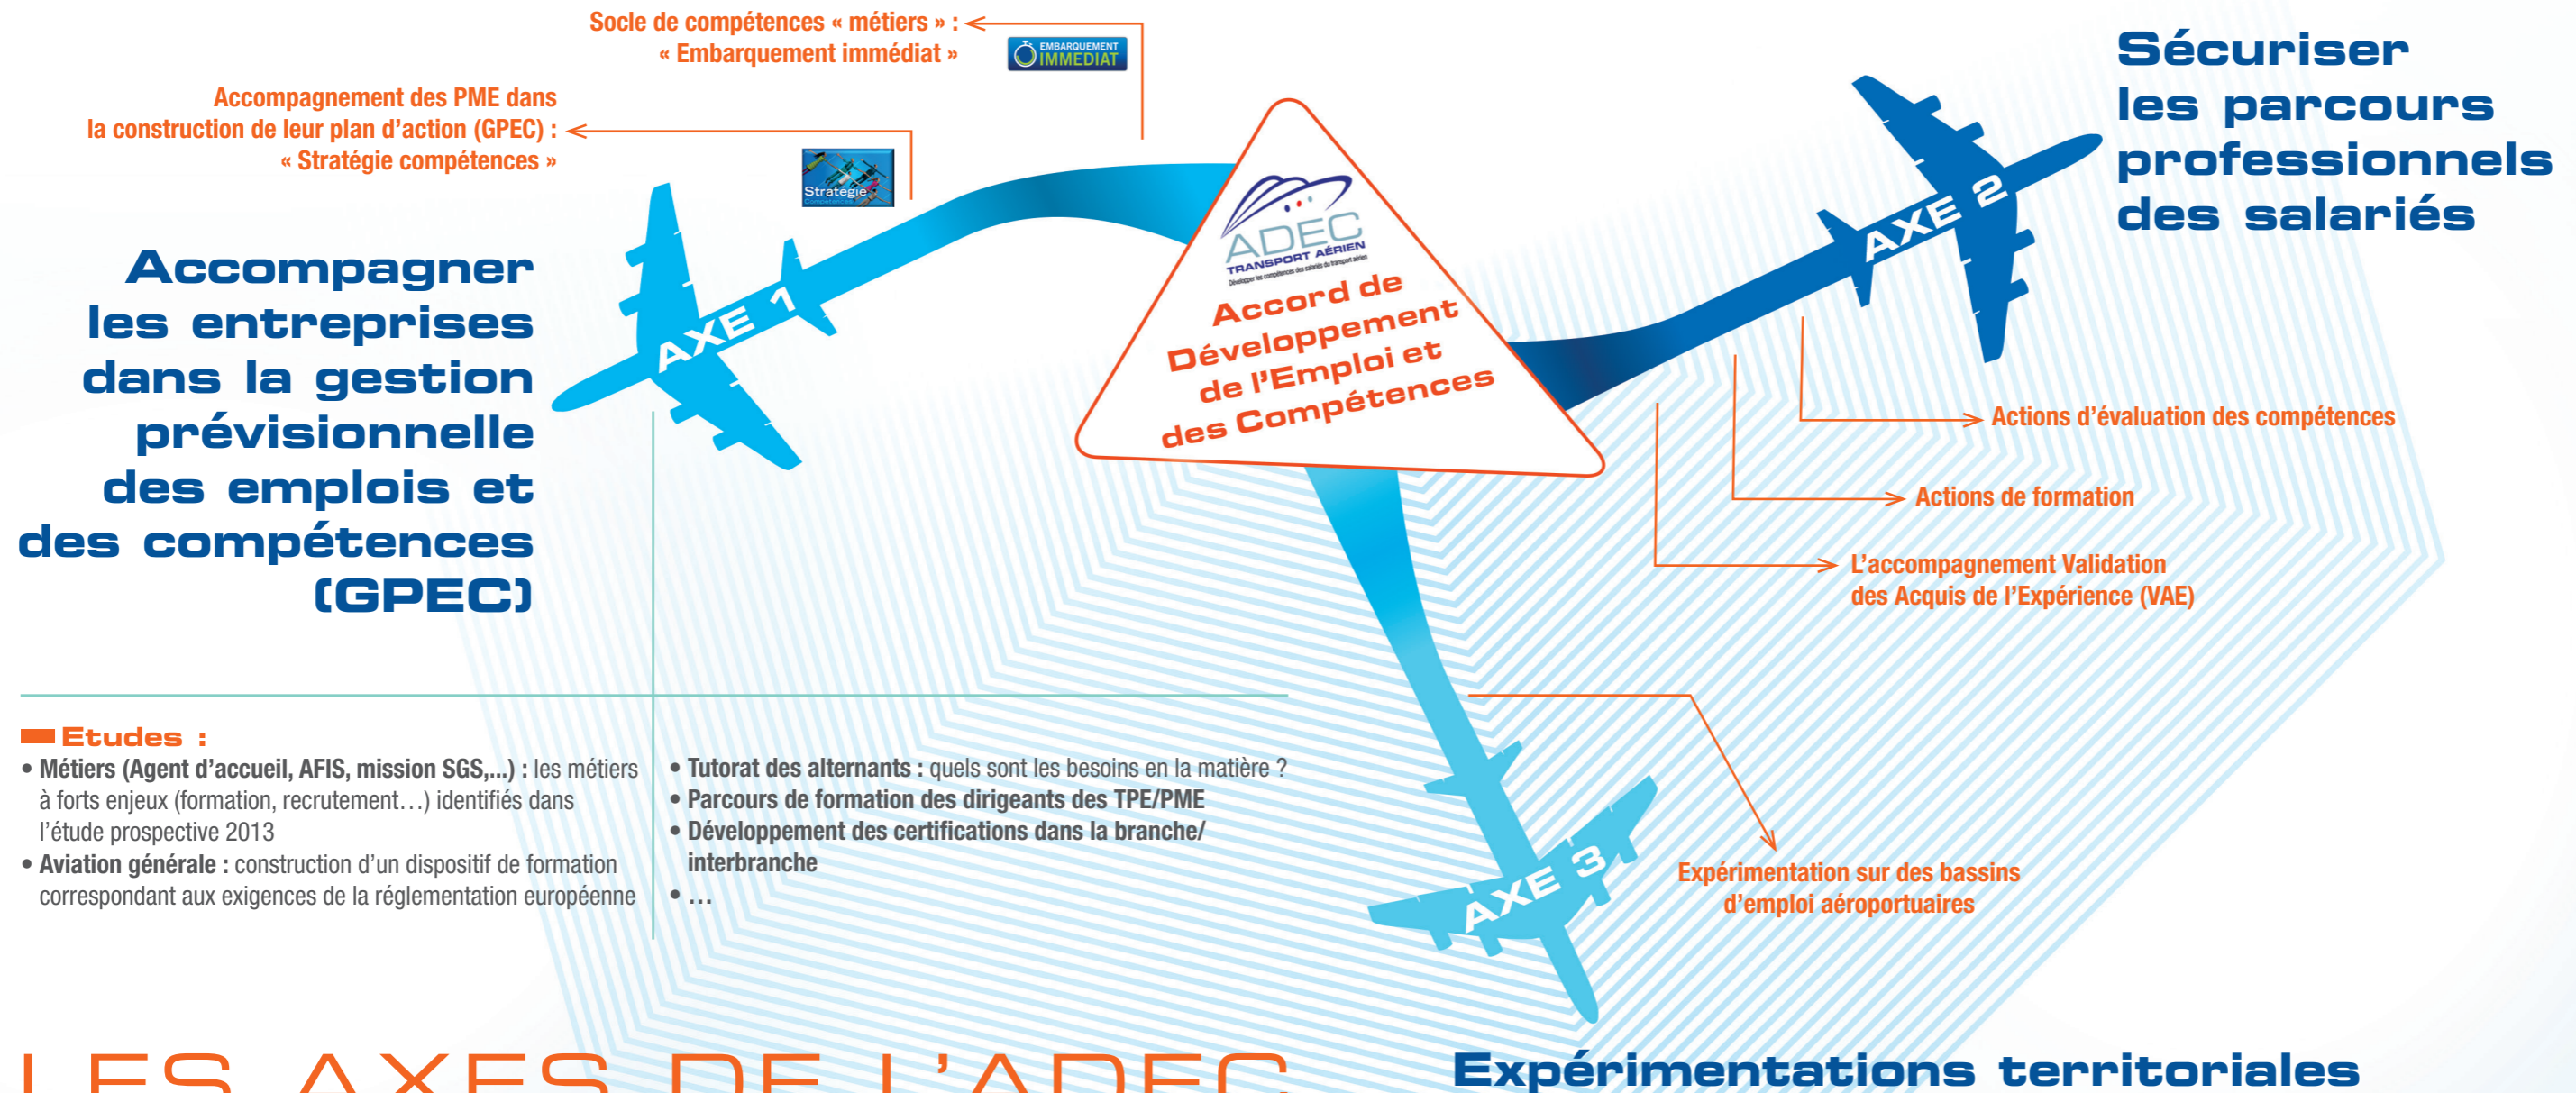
Socle de compétences « métiers » :
« Embarquement immédiat »

EMBARQUEMENT IMMÉDIAT

Accompagnement des PME dans la construction de leur plan d'action (GPEC) :
« Stratégie compétences »

Stratégie

Sécuriser les parcours professionnels des salariés

Accompagner les entreprises dans la gestion prévisionnelle des emplois et des compétences (GPEC)

AXE 1

ADEC TRANSPORT AÉRIEN

Accord de Développement de l'Emploi et des Compétences

AXE 2

Actions d'évaluation des compétences

Actions de formation

L'accompagnement Validation des Acquis de l'Expérience (VAE)

Etudes :

• Métiers (Agent d'accueil, AFIS, mission SGS,...) : les métiers à forts enjeux (formation, recrutement…) identifiés dans l'étude prospective 2013
• Aviation générale : construction d'un dispositif de formation correspondant aux exigences de la réglementation européenne

• Tutorat des alternants : quels sont les besoins en la matière ?
• Parcours de formation des dirigeants des TPE/PME
• Développement des certifications dans la branche/interbranche
• …

AXE 3

Expérimentation sur des bassins d'emploi aéroportuaires

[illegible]

Expérimentations territoriales